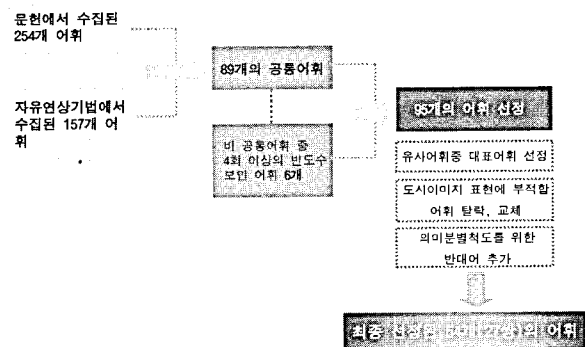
문헌에서 수집된 254개 어휘

자유연상기법에서 수집된 157개 어휘

89개의 공통어휘

비 공통어휘 중 4회 이상의 빈도수 보인 어휘 6개

95개의 어휘 선정

유사어휘중 대표어휘 선정

도시이미지 표현에 부적합 어휘 탈락, 교체

의미분별척도를 위한 반대어 추가

최종 선정된 50(25쌍)의 어휘